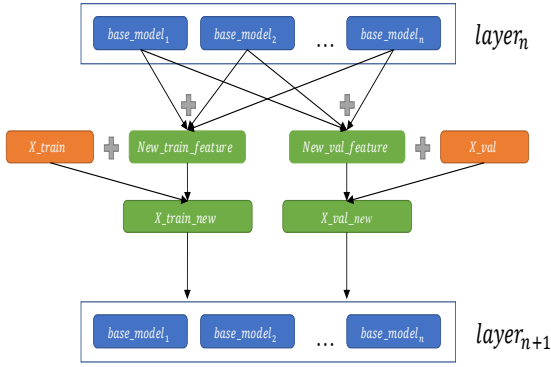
$base\_model_1$ $base\_model_2$ … $base\_model_n$ $layer_n$

$X\_train$ $New\_train\_feature$ $New\_val\_feature$ $X\_val$

$X\_train\_new$ $X\_val\_new$

$base\_model_1$ $base\_model_2$ … $base\_model_n$ $layer_{n+1}$